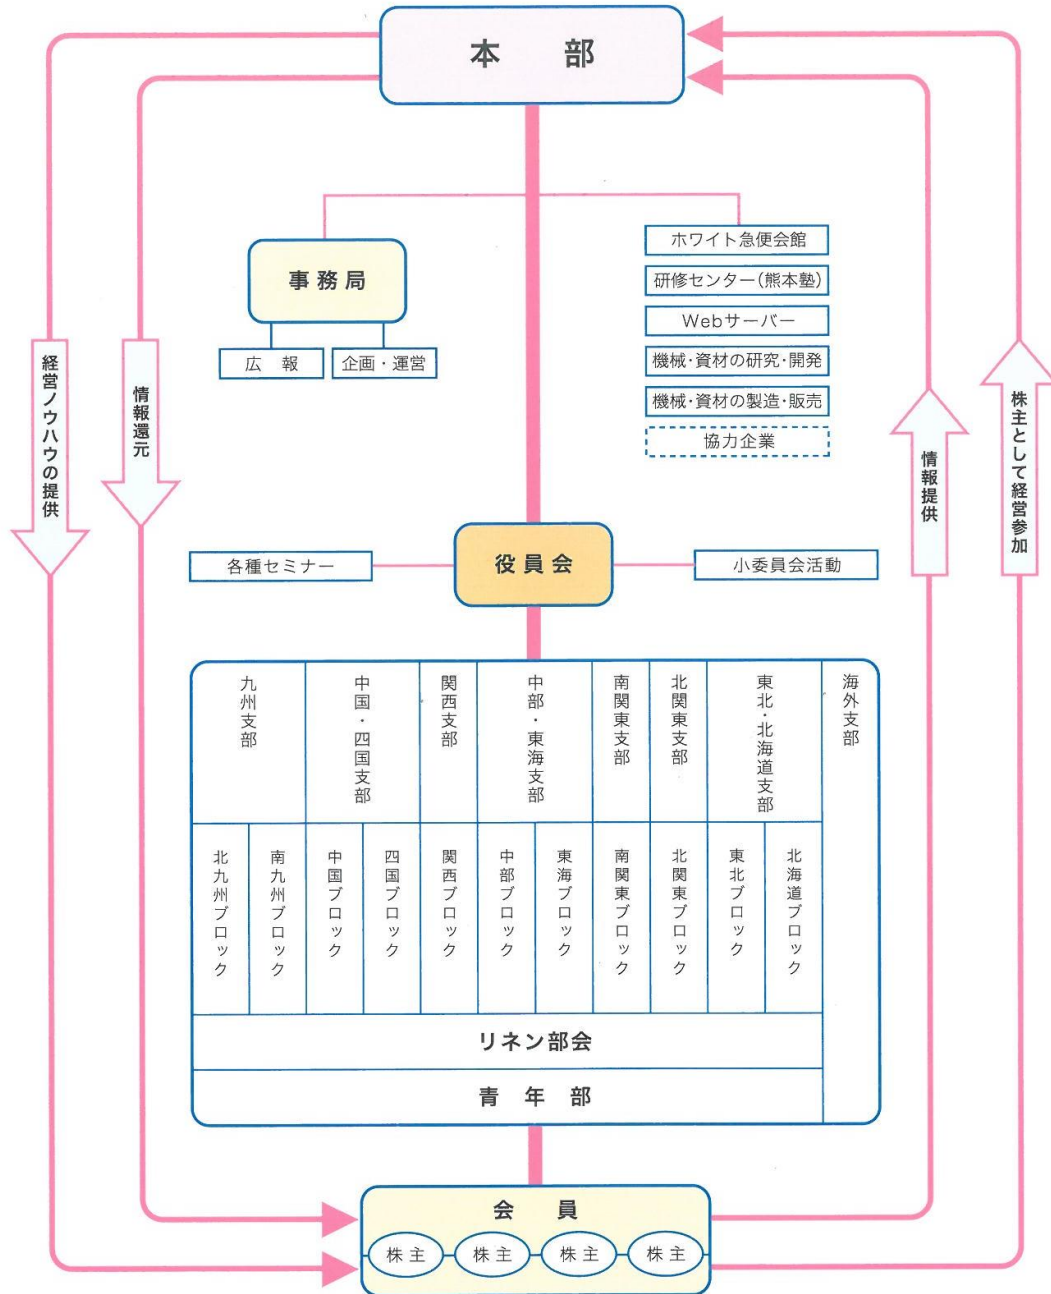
本　部

事務局

広　報

企画・運営

ホワイト急便会館

研修センター(熊本塾)

Webサーバー

機械・資材の研究・開発

機械・資材の製造・販売

協力企業

経営ノウハウの提供

情報還元

情報提供

株主として経営参加

各種セミナー

役員会

小委員会活動

| 九州支部 | | 中国・四国支部 | | 関西支部 | 中部・東海支部 | | 南関東支部 | 北関東支部 | 東北・北海道支部 | | 海外支部 |
|---|---|---|---|---|---|---|---|---|---|---|---|
| 北九州ブロック | 南九州ブロック | 中国ブロック | 四国ブロック | 関西ブロック | 中部ブロック | 東海ブロック | 南関東ブロック | 北関東ブロック | 東北ブロック | 北海道ブロック | |

リネン部会

青　年　部

会　員

株主　株主　株主　株主